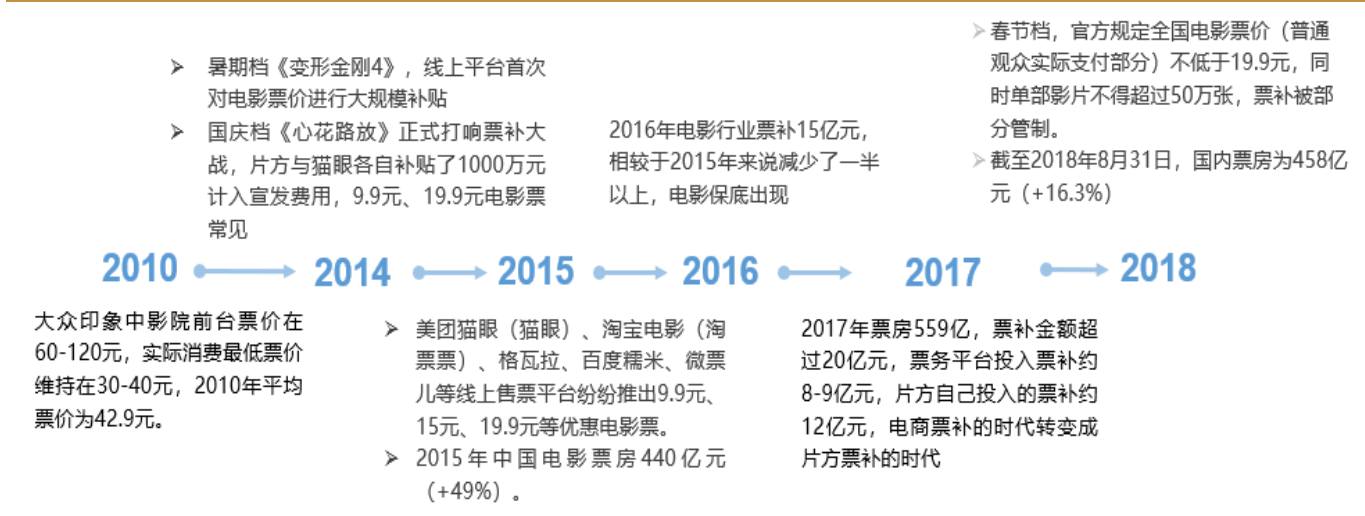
➢ 暑期档《变形金刚4》，线上平台首次对电影票价进行大规模补贴

➢ 国庆档《心花路放》正式打响票补大战，片方与猫眼各自补贴了1000万元计入宣发费用，9.9元、19.9元电影票常见

2016年电影行业票补15亿元，相较于2015年来说减少了一半以上，电影保底出现

➢ 春节档，官方规定全国电影票价（普通观众实际支付部分）不低于19.9元，同时单部影片不得超过50万张，票补被部分管制。

➢ 截至2018年8月31日，国内票房为458亿元（+16.3%）

2010

2014

2015

2016

2017

2018

大众印象中影院前台票价在60-120元，实际消费最低票价维持在30-40元，2010年平均票价为42.9元。

➢ 美团猫眼（猫眼）、淘宝电影（淘票票）、格瓦拉、百度糯米、微票儿等线上售票平台纷纷推出9.9元、15元、19.9元等优惠电影票。

➢ 2015年中国电影票房440亿元（+49%）。

2017年票房559亿，票补金额超过20亿元，票务平台投入票补约8-9亿元，片方自己投入的票补约12亿元，电商票补的时代转变成片方票补的时代